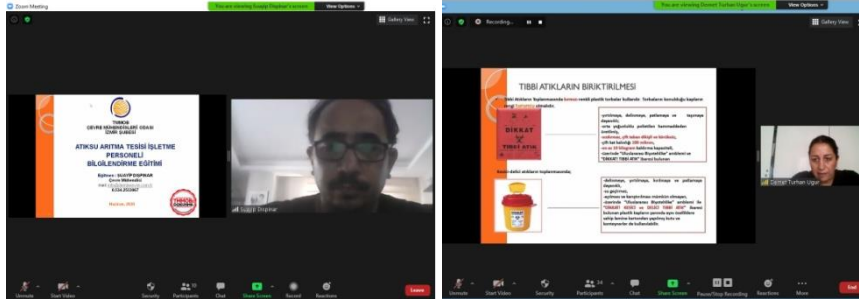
Zoom Meeting

You are viewing Suayip Dispinar's screen

View Options

Gallery View

TMMOB
ÇEVRE MÜHENDİSLERİ ODASI
İZMİR ŞUBESİ

ATIKSU ARITMA TESİSİ İŞLETME PERSONELİ BİLGİLENDİRME EĞİTİMİ

Eğitmen : SUAYİP DIŞPINAR
Çevre Mühendisi
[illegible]
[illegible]

Mart/Ocak 2021

Suayip Dispinar

Unmute
Start Video
Security
Participants
Chat
Share Screen
Record
Reactions
Leave

Recording...

You are viewing Demet Turhan Ugur's screen

View Options

Gallery View

TIBBİ ATIKLARIN BİRİKTİRİLMESİ

Tıbbi Atıkların toplanmasında kırmızı renkli plastik torbalar kullanılır. Torbaların kesici/delici kapların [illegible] olmalıdır.

DİKKAT
TIBBİ ATIK

-yırtılmaya, delinmeye, patlamaya ve taşımaya dayanıklı,
-orta yoğunluklu polietilen hammaddeden üretilmiş,
-sızdırmaz, çift taban dikişli ve körüklü,
-çift kat kalınlığı 100 mikron,
-en az 10 kilogram kaldırma kapasiteli,
-üzerinde "Uluslararası Biyotehlike" amblemi ve "DİKKAT TIBBİ ATIK" ibaresi bulunan

Kesici-delici atıkların toplanmasında;

-delinmeye, yırtılmaya, kırılmaya ve patlamaya dayanıklı,
-su geçirmez,
-açılması ve karıştırılması mümkün olmayan,
-üzerinde "Uluslararası Biyotehlike" amblemi ile "DİKKAT KESİCİ ve DELİCİ TIBBİ ATIK" ibaresi bulunan plastik kaplarının yarısında aye özellikte sahip katlama kartondan yapılmış kutu ve konteynerler de kullanılabilir.

Demet Turhan Ugur

Unmute
Start Video
Security
Participants
Chat
Share Screen
Pause/Stop Recording
Reactions
More
End